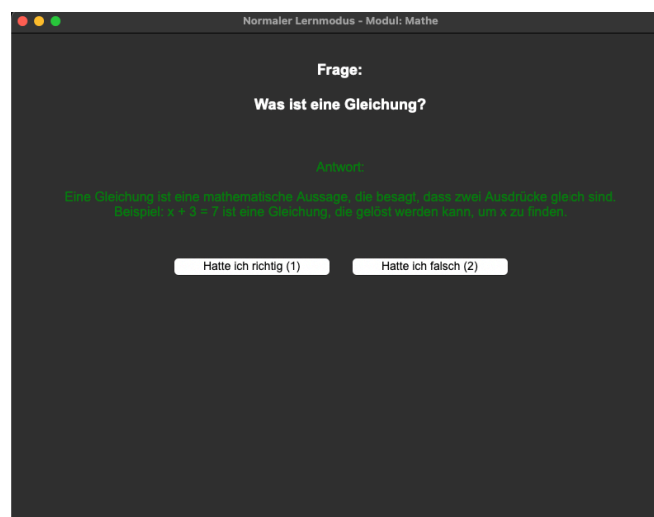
Normaler Lernmodus - Modul: Mathe

Frage:

Was ist eine Gleichung?

Antwort:

Eine Gleichung ist eine mathematische Aussage, die besagt, dass zwei Ausdrücke gleich sind.
Beispiel: $x + 3 = 7$ ist eine Gleichung, die gelöst werden kann, um x zu finden.

Hatte ich richtig (1)

Hatte ich falsch (2)